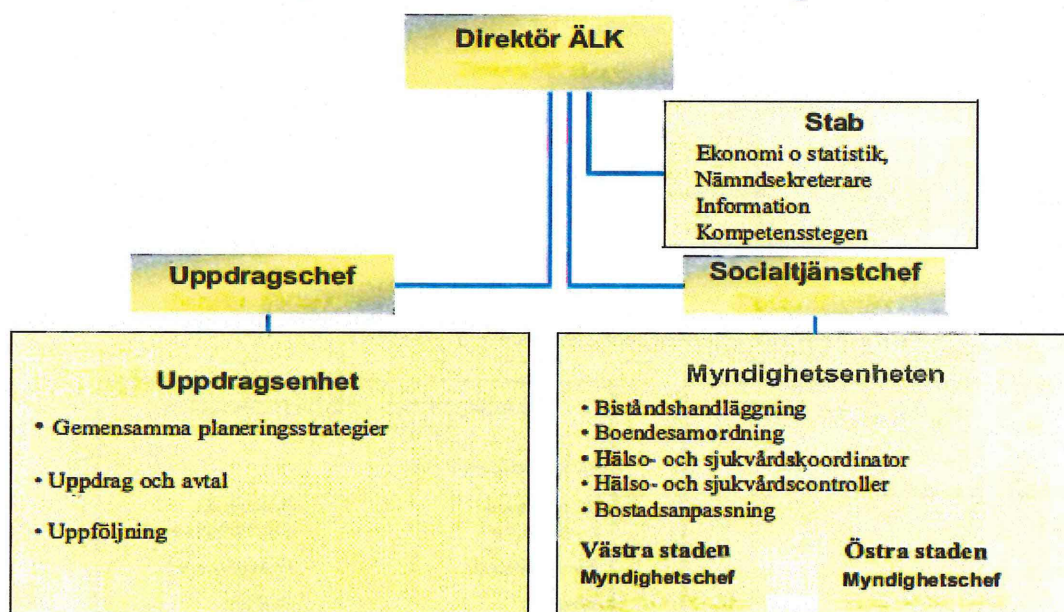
Direktör ÄLK

Stab
Ekonomi o statistik,
Nämndsekreterare
Information
Kompetensstegen

Uppdragschef

Socialtjänstchef

Uppdragsenhet
• Gemensamma planeringsstrategier
• Uppdrag och avtal
• Uppföljning

Myndighetsenheten
• Biståndshandläggning
• Boendesamordning
• Hälso- och sjukvårdskoordinator
• Hälso- och sjukvårdscontroller
• Bostadsanpassning

Västra staden
Myndighetschef

Östra staden
Myndighetschef